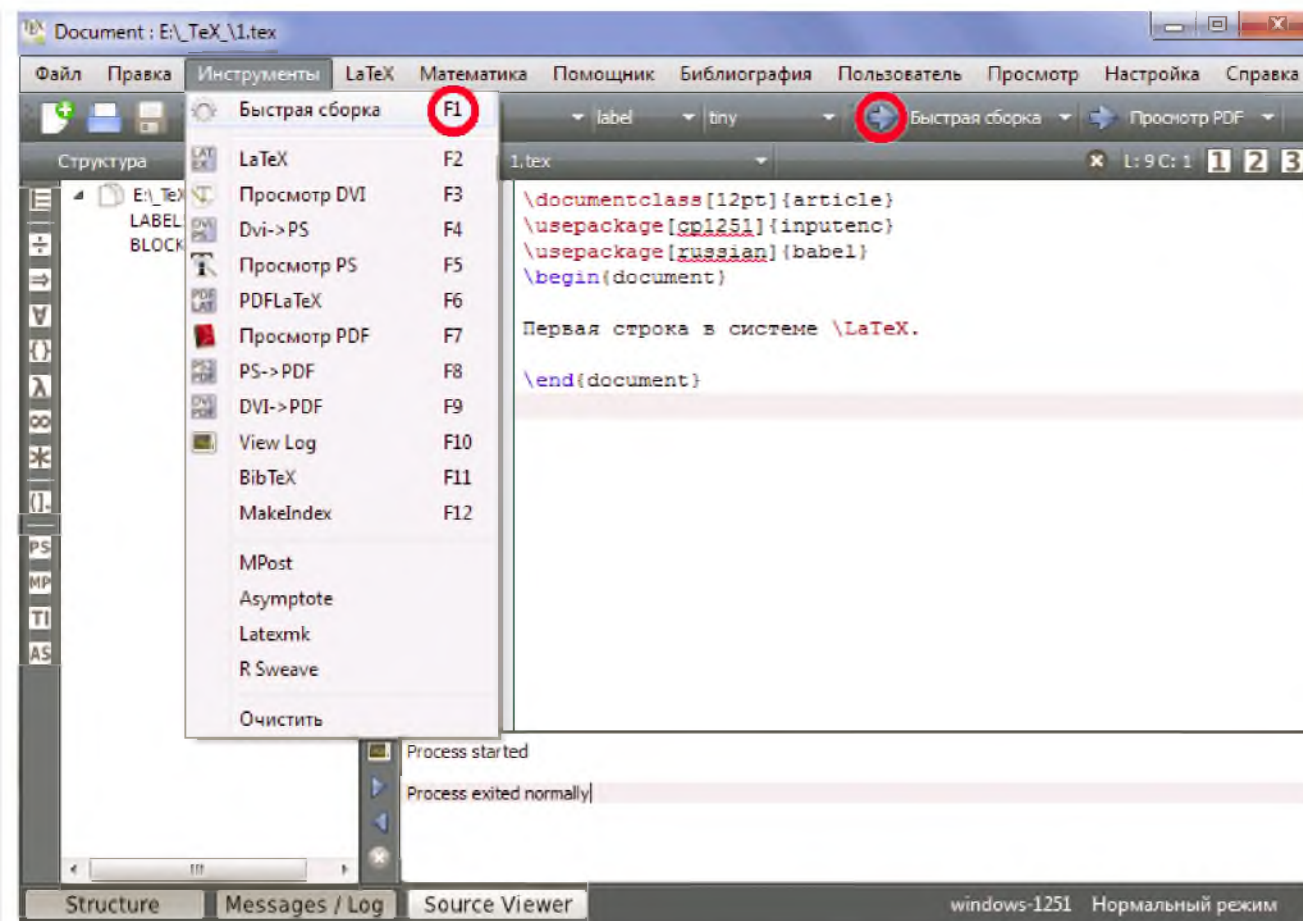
Document : E:\_TeX_\1.tex

Файл Правка Инструменты LaTeX Математика Помощник Библиография Пользователь Просмотр Настройка Справка

label tiny Быстрая сборка Просмотр PDF

Структура 1.tex L: 9 C: 1 1 2 3

E:\_TeX
LABEL
BLOCK

Быстрая сборка F1
LaTeX F2
Просмотр DVI F3
Dvi->PS F4
Просмотр PS F5
PDFLaTeX F6
Просмотр PDF F7
PS->PDF F8
DVI->PDF F9
View Log F10
BibTeX F11
MakeIndex F12
MPost
Asymptote
Latexmk
R Sweave
Очистить

\documentclass[12pt]{article}
\usepackage[cp1251]{inputenc}
\usepackage[russian]{babel}
\begin{document}

Первая строка в системе \LaTeX.

\end{document}

PS MP TI AS

Process started

Process exited normally

Structure Messages / Log Source Viewer windows-1251 Нормальный режим